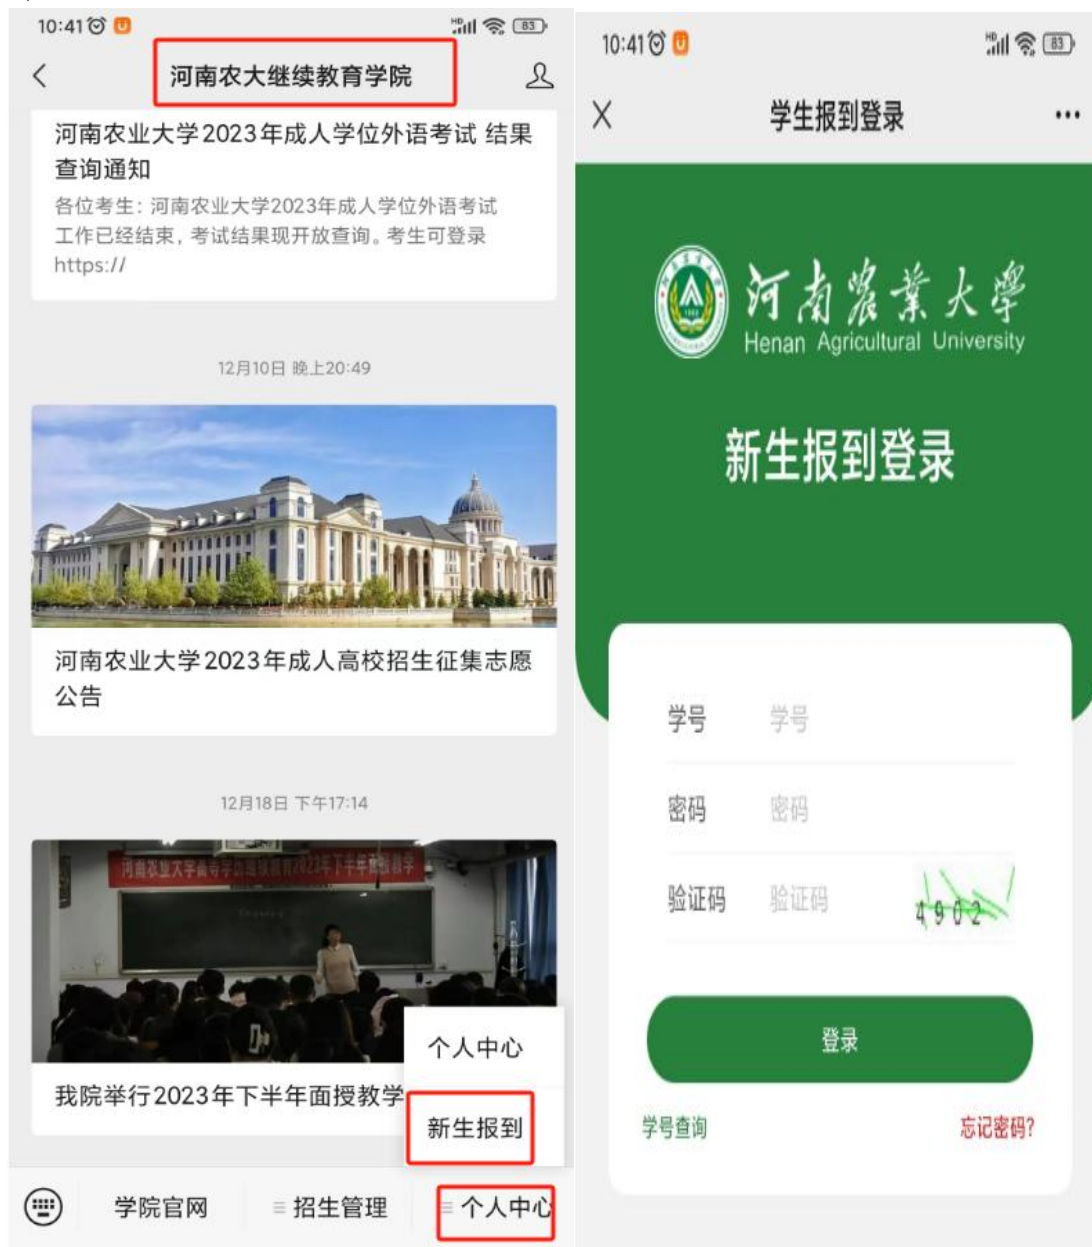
10:41 83

河南农大继续教育学院

河南农业大学2023年成人学位外语考试 结果查询通知

各位考生：河南农业大学2023年成人学位外语考试工作已经结束，考试结果现开放查询。考生可登录 https://

12月10日 晚上20:49

河南农业大学2023年成人高校招生征集志愿公告

12月18日 下午17:14

河南农业大学 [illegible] 2023年下半年 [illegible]

我院举行2023年下半年面授教学

个人中心

新生报到

学院官网 招生管理 个人中心

10:41 83

学生报到登录

河南農業大學
Henan Agricultural University

新生报到登录

学号 学号

密码 密码

验证码 验证码 4902

登录

学号查询 忘记密码?